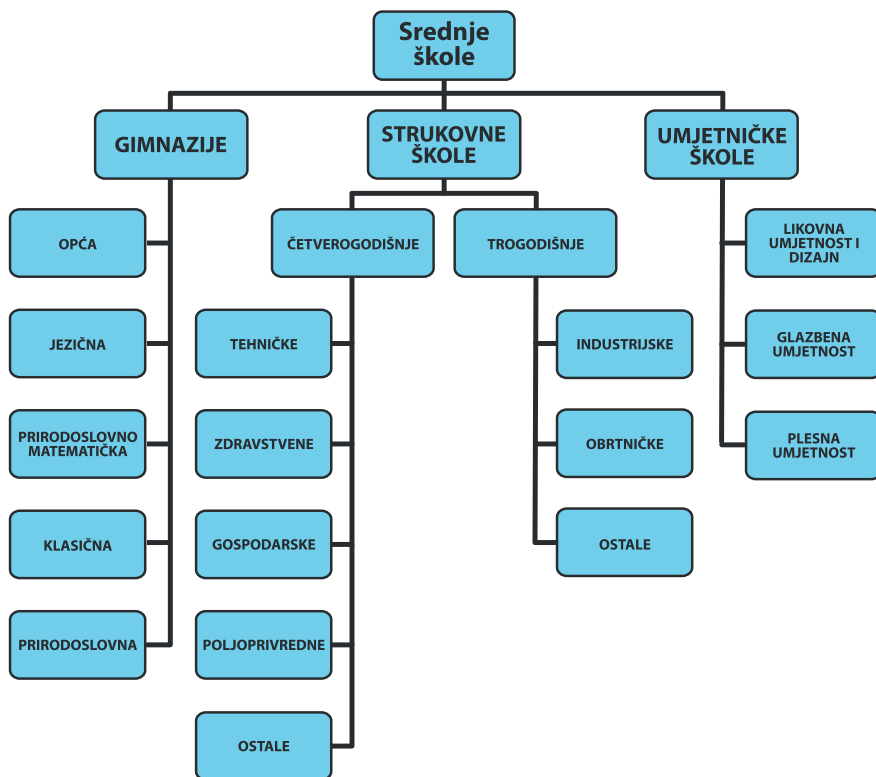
Srednje škole

GIMNAZIJE

OPĆA

JEZIČNA

PRIRODOSLOVNO MATEMATIČKA

KLASIČNA

PRIRODOSLOVNA

STRUKOVNE ŠKOLE

ČETVEROGODIŠNJE

TEHNIČKE

ZDRAVSTVENE

GOSPODARSKE

POLJOPRIVREDNE

OSTALE

TROGODIŠNJE

INDUSTRIJSKE

OBRTNIČKE

OSTALE

UMJETNIČKE ŠKOLE

LIKOVNA UMJETNOST I DIZAJN

GLAZBENA UMJETNOST

PLESNA UMJETNOST